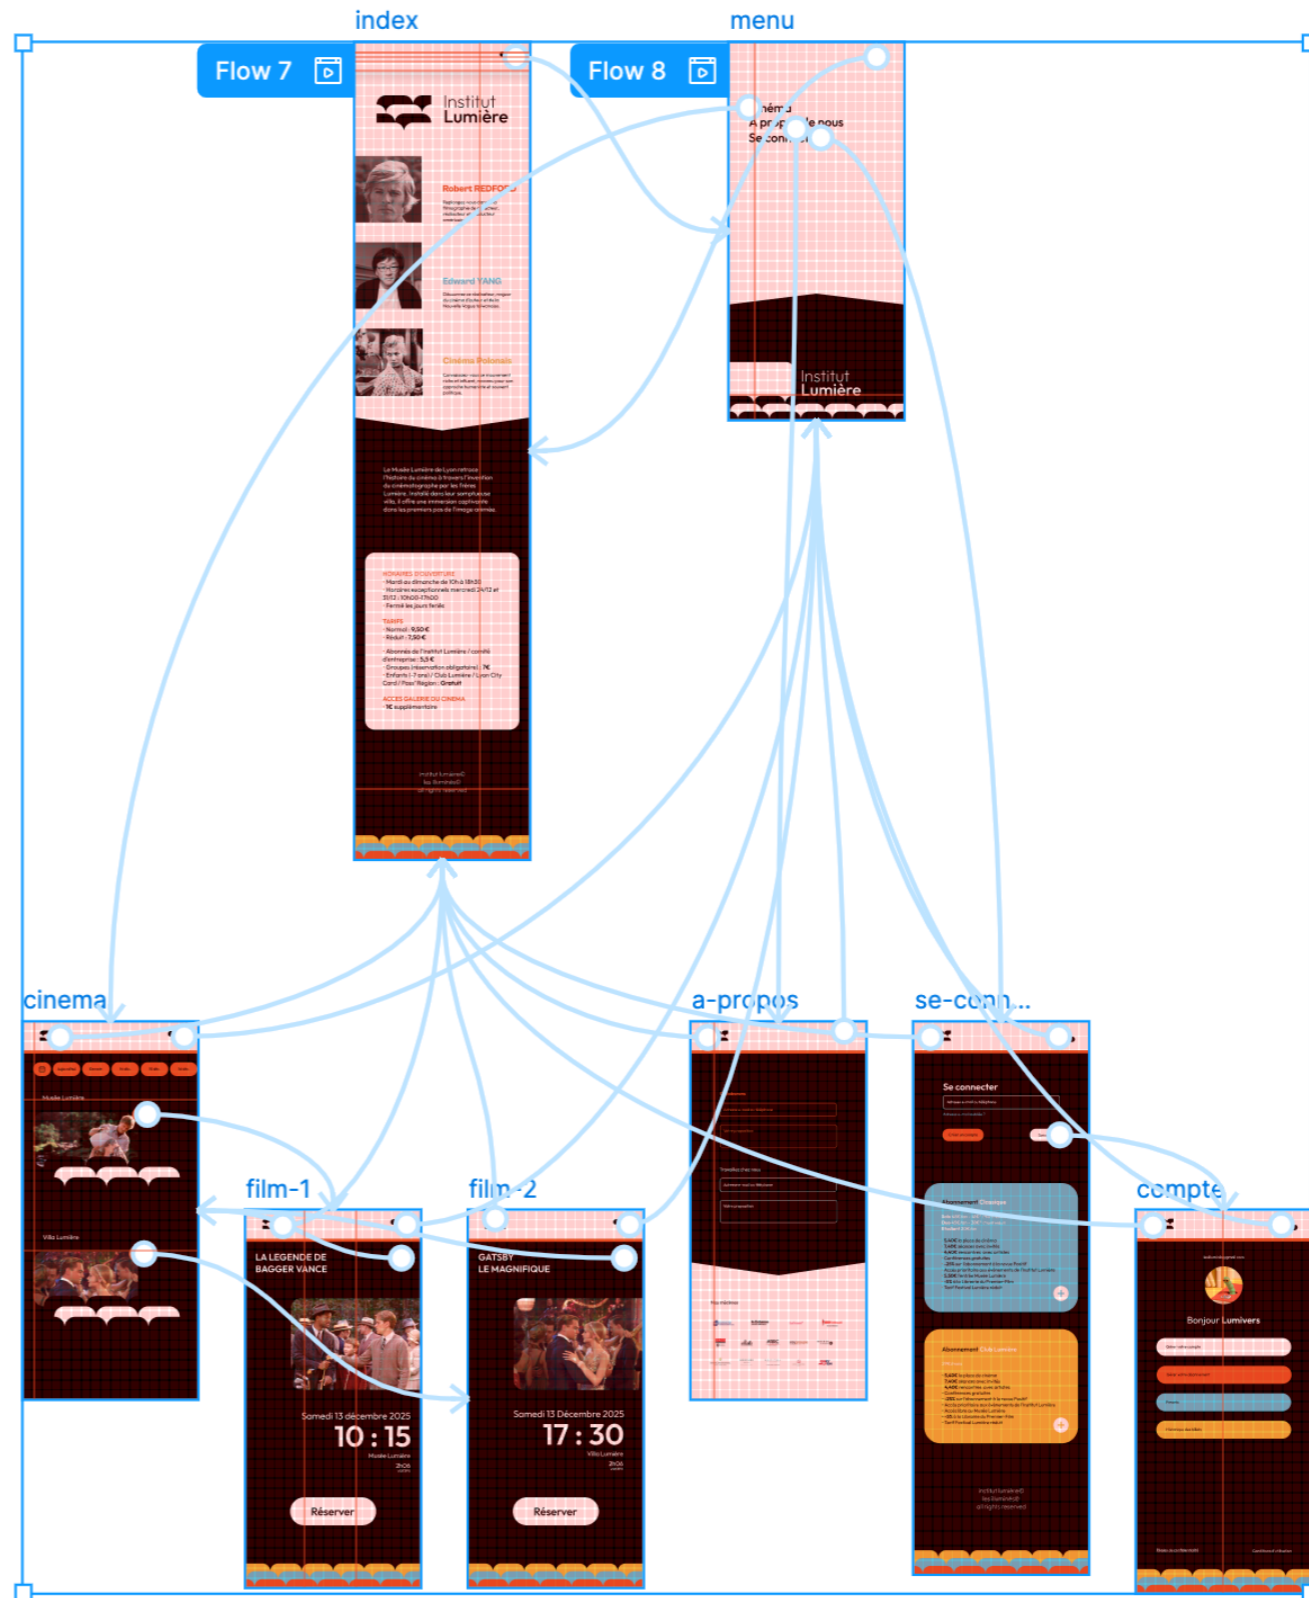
index

menu

Flow 7

Flow 8

Institut Lumière

Robert REDFORD

Edward YANG

Cinéma Polonais

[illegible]
A propos de nous
Se connecter

Institut Lumière

cinema

a-propos

se-conn...

film-1

film-2

compte

Se connecter

LA LEGENDE DE BAGGER VANCE

Samedi 13 décembre 2025

10 : 15

Réserver

GATSBY LE MAGNIFIQUE

Samedi 13 Décembre 2025

17 : 30

Réserver

Bonjour Lumivers